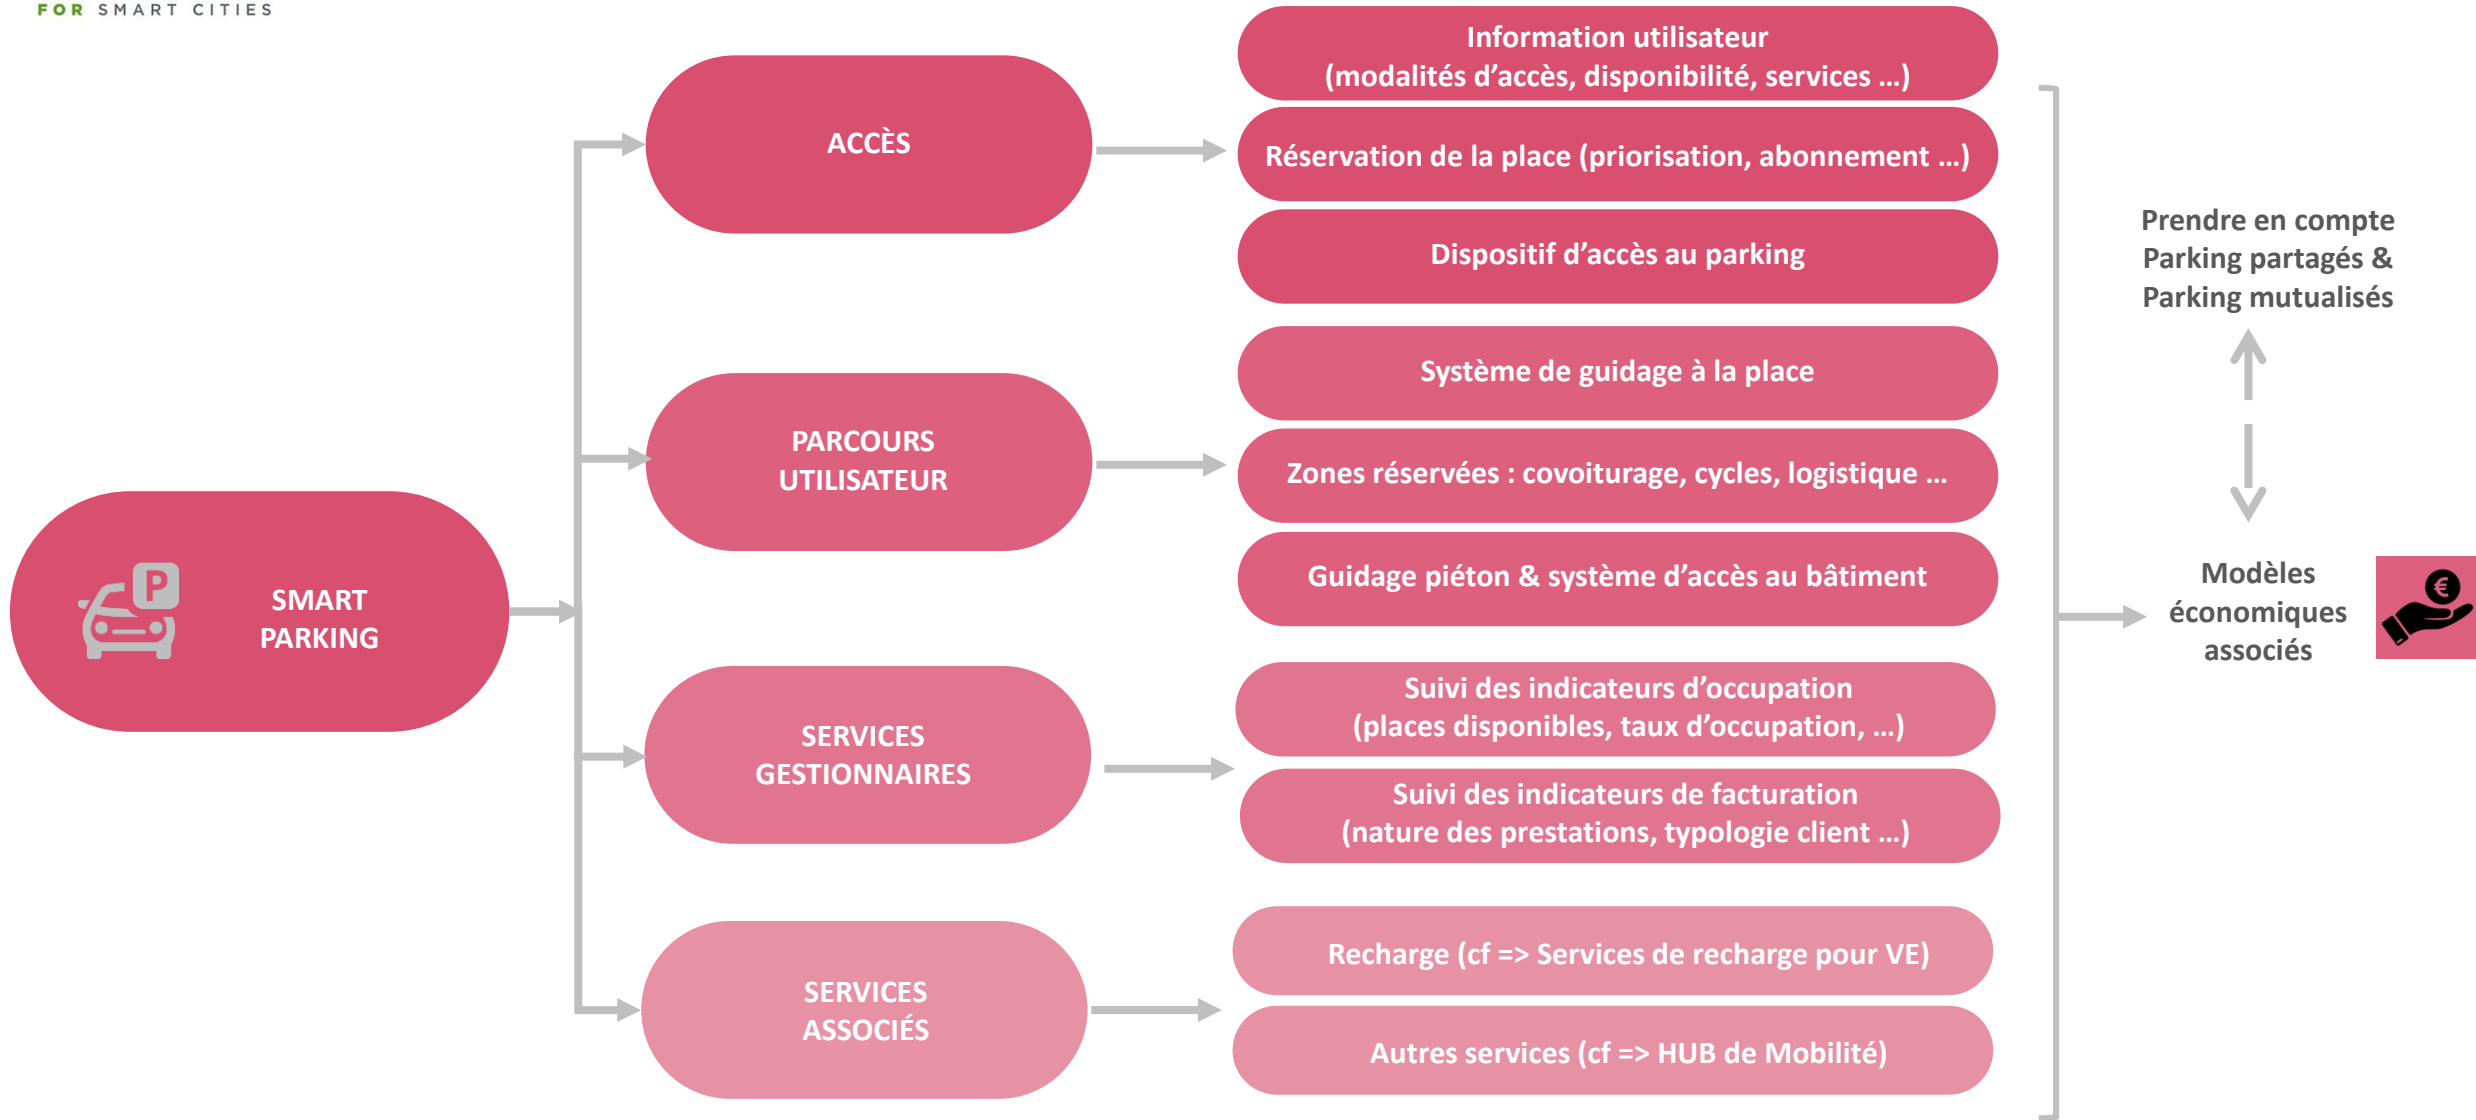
FOR SMART CITIES

SMART PARKING

ACCÈS

Information utilisateur (modalités d'accès, disponibilité, services …)

Réservation de la place (priorisation, abonnement …)

Dispositif d'accès au parking

PARCOURS UTILISATEUR

Système de guidage à la place

Zones réservées : covoiturage, cycles, logistique …

Guidage piéton & système d'accès au bâtiment

SERVICES GESTIONNAIRES

Suivi des indicateurs d'occupation (places disponibles, taux d'occupation, …)

Suivi des indicateurs de facturation (nature des prestations, typologie client …)

SERVICES ASSOCIÉS

Recharge (cf => Services de recharge pour VE)

Autres services (cf => HUB de Mobilité)

Prendre en compte Parking partagés & Parking mutualisés

Modèles économiques associés

€